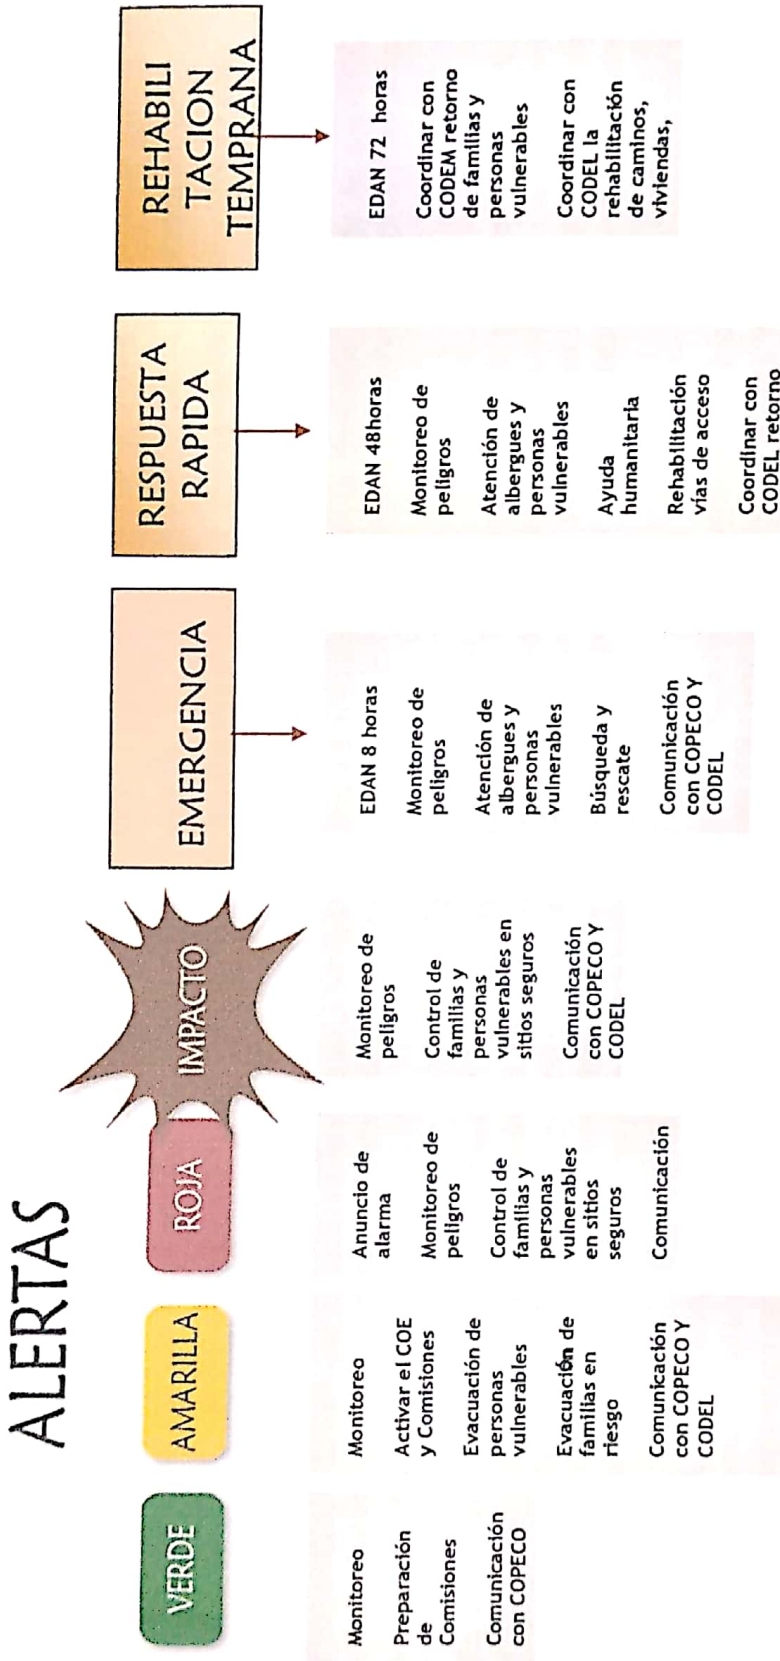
ALERTAS

VERDE

Monitoreo

Preparación de Comisiones

Comunicación con COPECO

AMARILLA

Monitoreo

Activar el COE y Comisiones

Evacuación de personas vulnerables

Evacuación de familias en riesgo

Comunicación con COPECO Y CODEL

ROJA

Anuncio de alarma

Monitoreo de peligros

Control de familias y personas vulnerables en sitios seguros

Comunicación

IMPACTO

Monitoreo de peligros

Control de familias y personas vulnerables en sitios seguros

Comunicación con COPECO Y CODEL

EMERGENCIA

EDAN 8 horas

Monitoreo de peligros

Atención de albergues y personas vulnerables

Búsqueda y rescate

Comunicación con COPECO Y CODEL

RESPUESTA RAPIDA

EDAN 48horas

Monitoreo de peligros

Atención de albergues y personas vulnerables

Ayuda humanitaria

Rehabilitación vías de acceso

Coordinar con CODEL retorno

REHABILI TACION TEMPRANA

EDAN 72 horas

Coordinar con CODEM retorno de familias y personas vulnerables

Coordinar con CODEL la rehabilitación de caminos, viviendas,